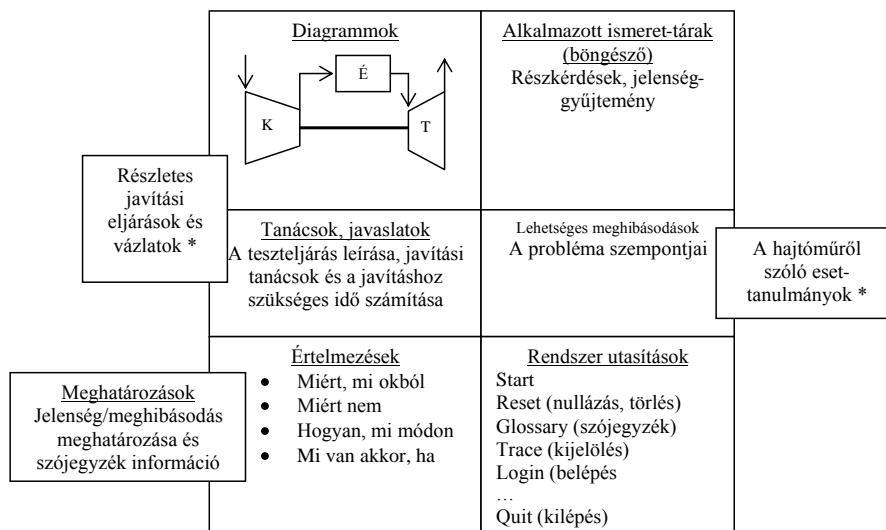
Diagrammok

É

K

T

Alkalmazott ismeret-tárak (böngésző)
Részkérdések, jelenséggyűjtemény

Részletes javítási eljárások és vázlatok *

Tanácsok, javaslatok
A teszteljárás leírása, javítási tanácsok és a javításhoz szükséges idő számítása

Lehetséges meghibásodások
A probléma szempontjai

A hajtóműről szóló esettanulmányok *

Meghatározások
Jelenség/meghibásodás meghatározása és szójegyzék információ

Értelmezések
- Miért, mi okból
- Miért nem
- Hogyan, mi módon
- Mi van akkor, ha

Rendszer utasítások
Start
Reset (nullázás, törlés)
Glossary (szójegyzék)
Trace (kijelölés)
Login (belépés
…
Quit (kilépés)